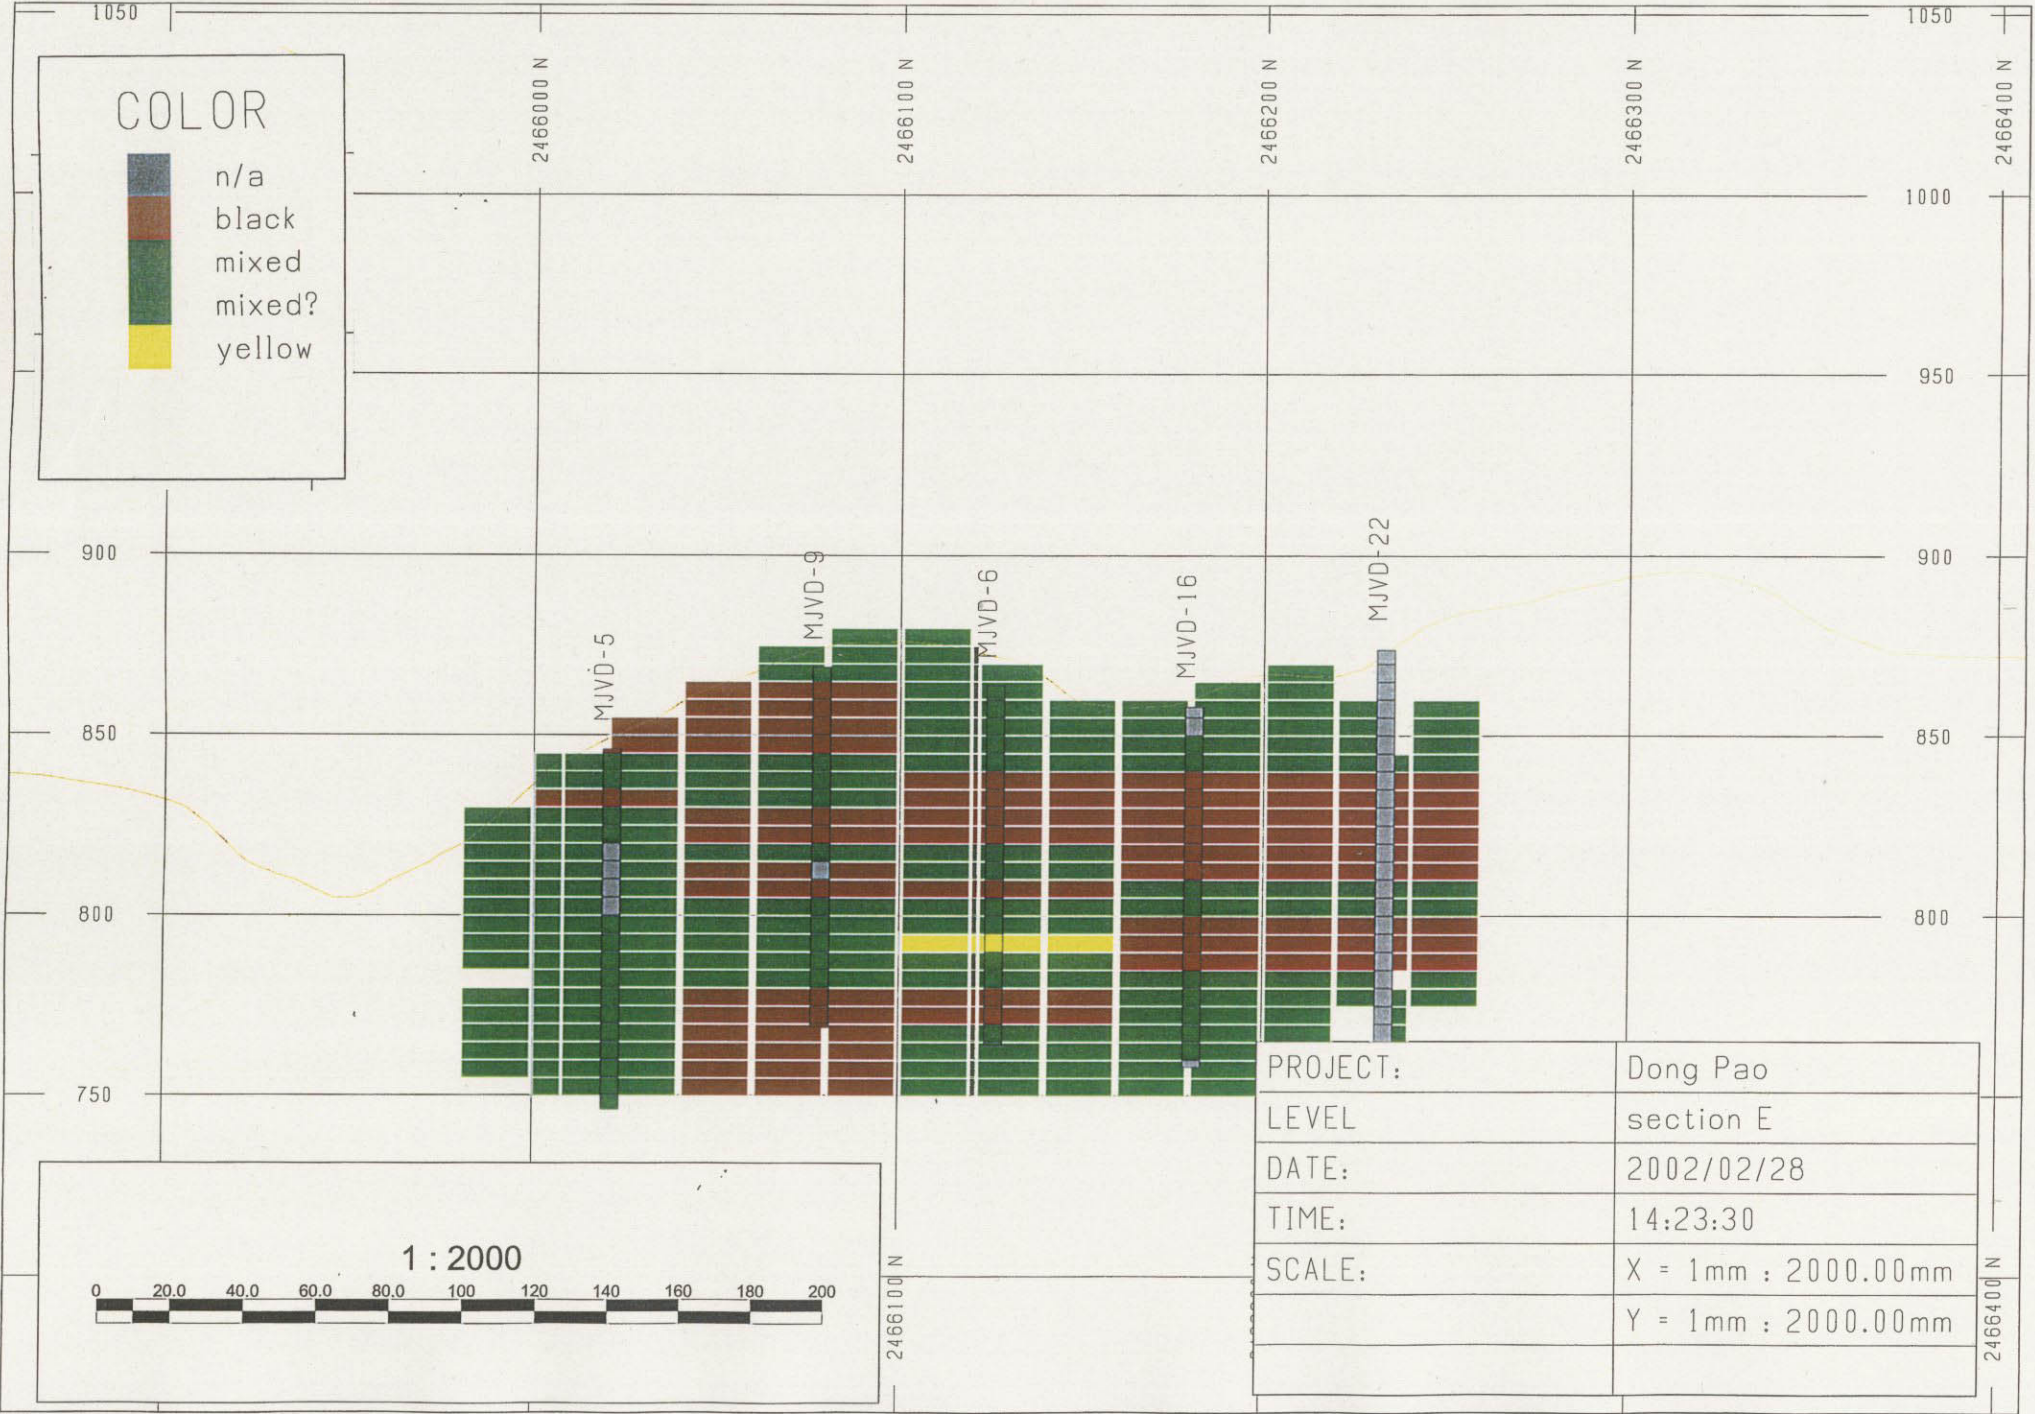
1050

1050

COLOR
n/a
black
mixed
mixed?
yellow

2466000 N
2466100 N
2466200 N
2466300 N
2466400 N

1000
950
900
900
850
850
800
800
750

MJVD-5
MJVD-9
MJVD-6
MJVD-16
MJVD-22

| PROJECT: | Dong Pao |
|---|---|
| LEVEL | section E |
| DATE: | 2002/02/28 |
| TIME: | 14:23:30 |
| SCALE: | X = 1mm : 2000.00mm |
| | Y = 1mm : 2000.00mm |
| | |

1 : 2000
0 20.0 40.0 60.0 80.0 100 120 140 160 180 200

2466100 N
2466400 N